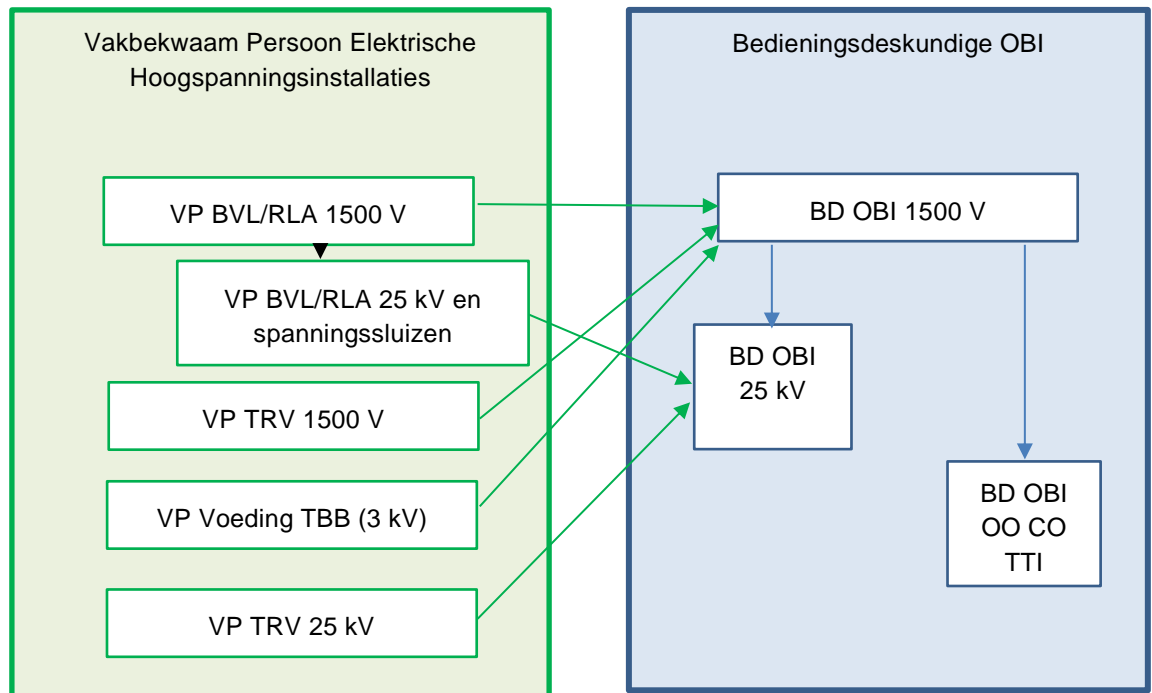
Vakbekwaam Persoon Elektrische Hoogspanningsinstallaties

VP BVL/RLA 1500 V

VP BVL/RLA 25 kV en spanningssluizen

VP TRV 1500 V

VP Voeding TBB (3 kV)

VP TRV 25 kV

Bedieningsdeskundige OBI

BD OBI 1500 V

BD OBI 25 kV

BD OBI OO CO TTI